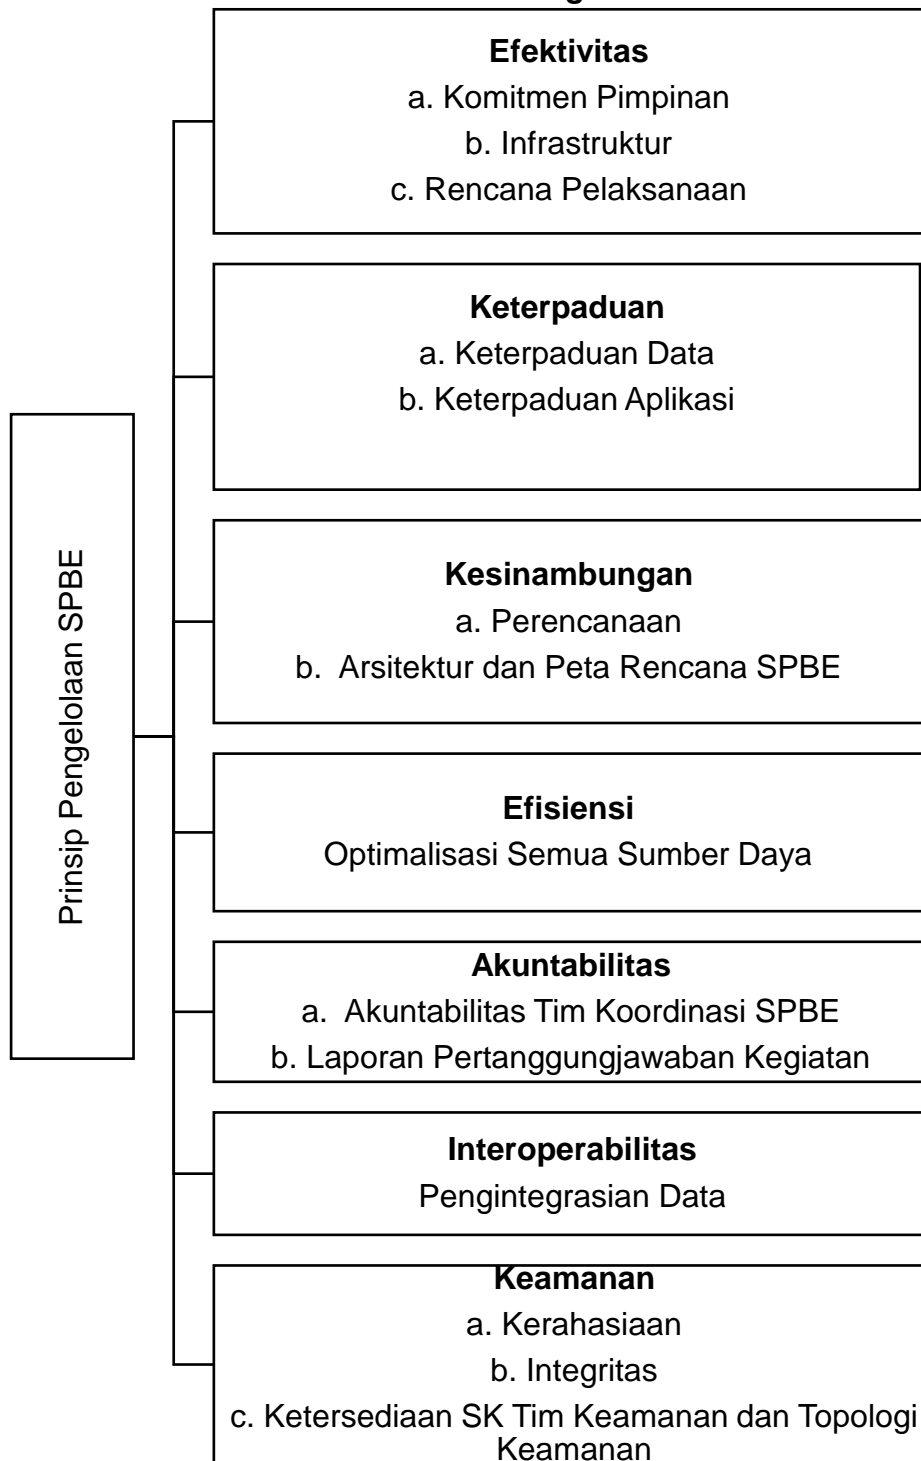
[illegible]

Prinsip Pengelolaan SPBE

**Efektivitas**
a. Komitmen Pimpinan
b. Infrastruktur
c. Rencana Pelaksanaan

**Keterpaduan**
a. Keterpaduan Data
b. Keterpaduan Aplikasi

**Kesinambungan**
a. Perencanaan
b. Arsitektur dan Peta Rencana SPBE

**Efisiensi**
Optimalisasi Semua Sumber Daya

**Akuntabilitas**
a. Akuntabilitas Tim Koordinasi SPBE
b. Laporan Pertanggungjawaban Kegiatan

**Interoperabilitas**
Pengintegrasian Data

**Keamanan**
a. Kerahasiaan
b. Integritas
c. Ketersediaan SK Tim Keamanan dan Topologi Keamanan